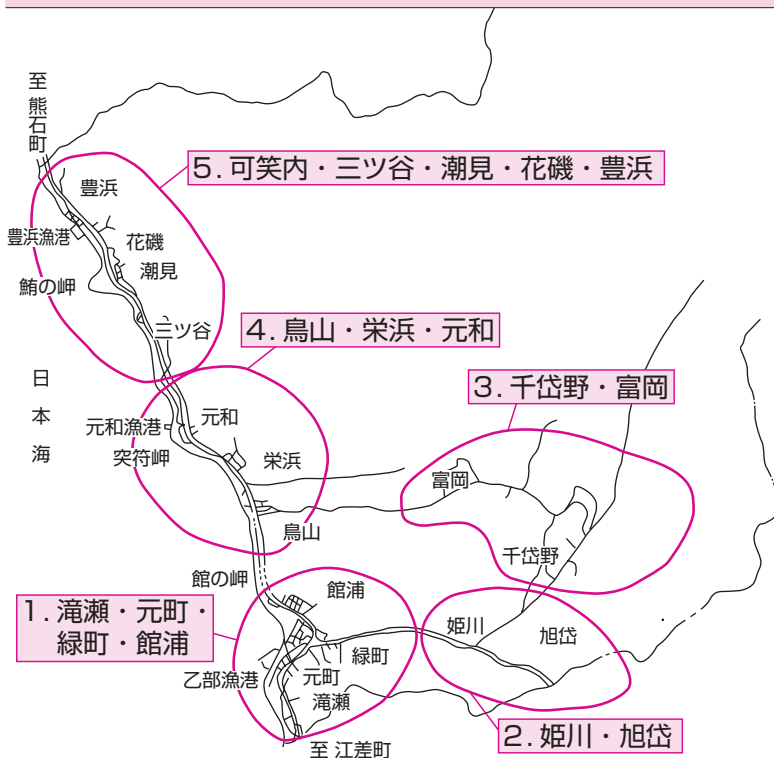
至熊石町

5. 可笑内・三ツ谷・潮見・花磯・豊浜

豊浜

豊浜漁港

花磯

潮見

鮪の岬

三ツ谷

4. 鳥山・栄浜・元和

日本海

3. 千岱野・富岡

元和

元和漁港

突符岬

栄浜

富岡

鳥山

千岱野

館の岬

1. 滝瀬・元町・緑町・館浦

館浦

姫川

旭岱

緑町

元町

乙部漁港

滝瀬

至 江差町

2. 姫川・旭岱